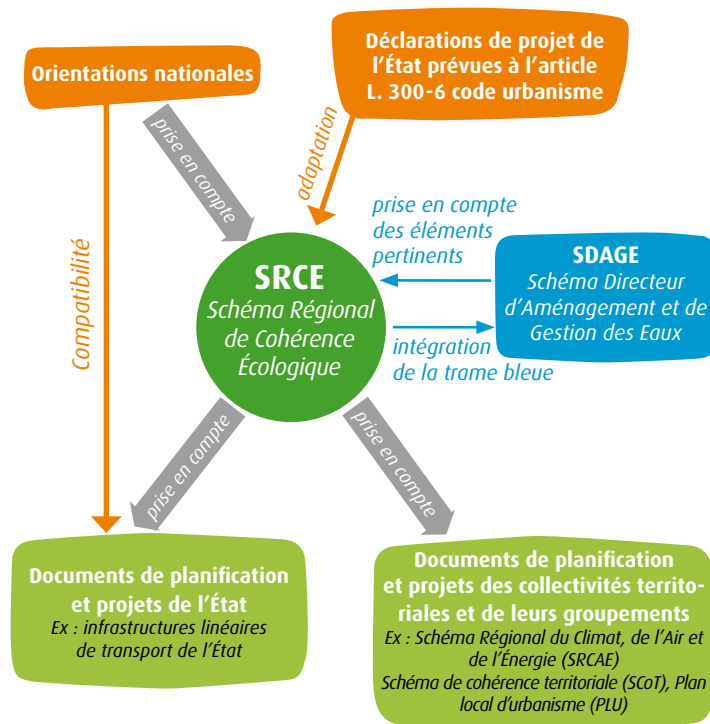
Orientations nationales

Déclarations de projet de l'État prévues à l'article L. 300-6 code urbanisme

prise en compte

adaptation

Compatibilité

prise en compte des éléments pertinents

SRCE
Schéma Régional de Cohérence Écologique

SDAGE
Schéma Directeur d'Aménagement et de Gestion des Eaux

intégration de la trame bleue

prise en compte

prise en compte

Documents de planification et projets de l'État
Ex : infrastructures linéaires de transport de l'État

Documents de planification et projets des collectivités territoriales et de leurs groupements
Ex : Schéma Régional du Climat, de l'Air et de l'Énergie (SRCAE)
Schéma de cohérence territoriale (SCoT), Plan local d'urbanisme (PLU)